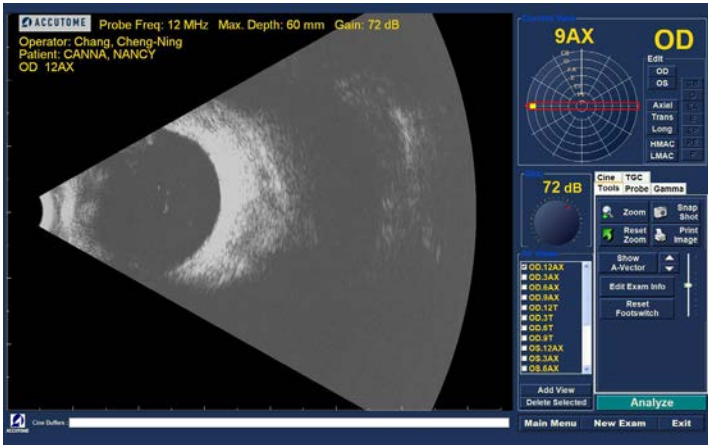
ACCUTOME Probe Freq: 12 MHz Max. Depth: 60 mm Gain: 72 dB

Operator: Chang, Cheng-Ning
Patient: CANNA, NANCY
OD 12AX

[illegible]

9AX

OD

Edit
OD
OS

Axial
Trans
Long
HMAC
LMAC

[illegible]

72 dB

Cine TGC
Tools Probe Gamma

Zoom
Snap Shot
Reset Zoom
Print Image
Show A-Vector
Edit Exam Info
Reset Footswitch

OD.12AX
OD.3AX
OD.6AX
OD.9AX
OD.12T
OD.3T
OD.6T
OD.9T
OS.12AX
OS.3AX
OS.6AX

Add View
Delete Selected

Analyze

Cine Buffers

Main Menu New Exam Exit